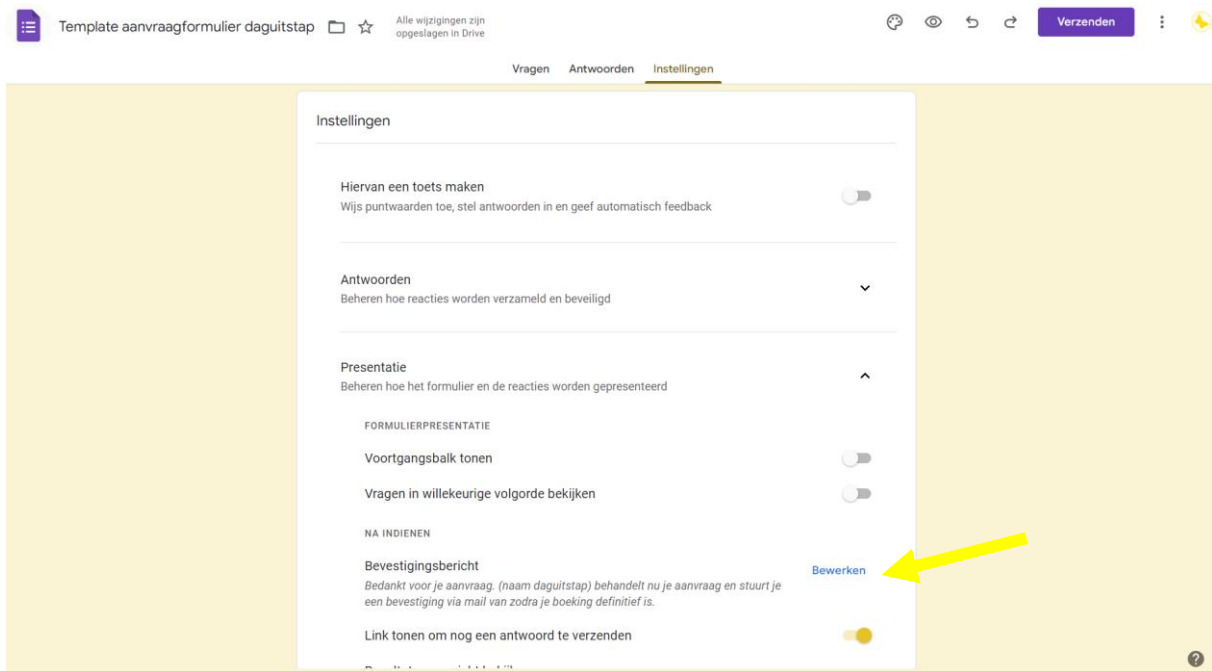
Template aanvraagformulier daguitstap

Alle wijzigingen zijn opgeslagen in Drive

Verzenden

Vragen Antwoorden Instellingen

Instellingen

Hiervan een toets maken
Wijs puntwaarden toe, stel antwoorden in en geef automatisch feedback

Antwoorden
Beheren hoe reacties worden verzameld en beveiligd

Presentatie
Beheren hoe het formulier en de reacties worden gepresenteerd

FORMULIERPRESENTATIE

Voortgangsbalk tonen

Vragen in willekeurige volgorde bekijken

NA INDIENEN

Bevestigingsbericht
Bedankt voor je aanvraag. (naam daguitstap) behandelt nu je aanvraag en stuurt je een bevestiging via mail van zodra je boeking definitief is.

Bewerken

Link tonen om nog een antwoord te verzenden

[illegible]